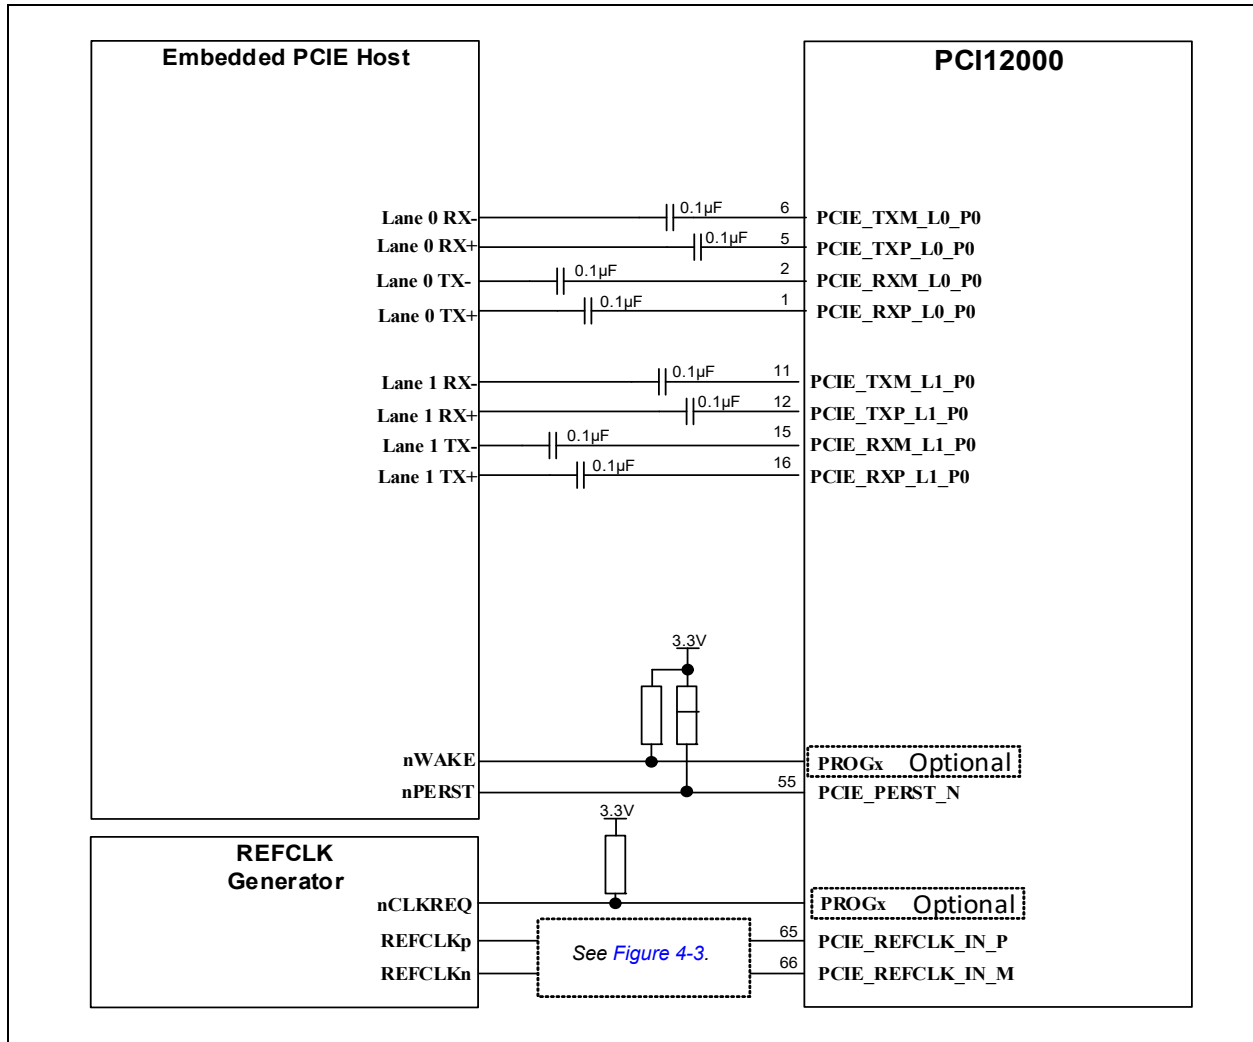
Embedded PCIE Host

PCI12000

Lane 0 RX-
0.1µF
6
PCIE_TXM_L0_P0

Lane 0 RX+
0.1µF
5
PCIE_TXP_L0_P0

Lane 0 TX-
0.1µF
2
PCIE_RXM_L0_P0

Lane 0 TX+
0.1µF
1
PCIE_RXP_L0_P0

Lane 1 RX-
0.1µF
11
PCIE_TXM_L1_P0

Lane 1 RX+
0.1µF
12
PCIE_TXP_L1_P0

Lane 1 TX-
0.1µF
15
PCIE_RXM_L1_P0

Lane 1 TX+
0.1µF
16
PCIE_RXP_L1_P0

3.3V

nWAKE
PROGx Optional

nPERST
55
PCIE_PERST_N

3.3V

REFCLK Generator

nCLKREQ
PROGx Optional

REFCLKp
See Figure 4-3.
65
PCIE_REFCLK_IN_P

REFCLKn
66
PCIE_REFCLK_IN_M